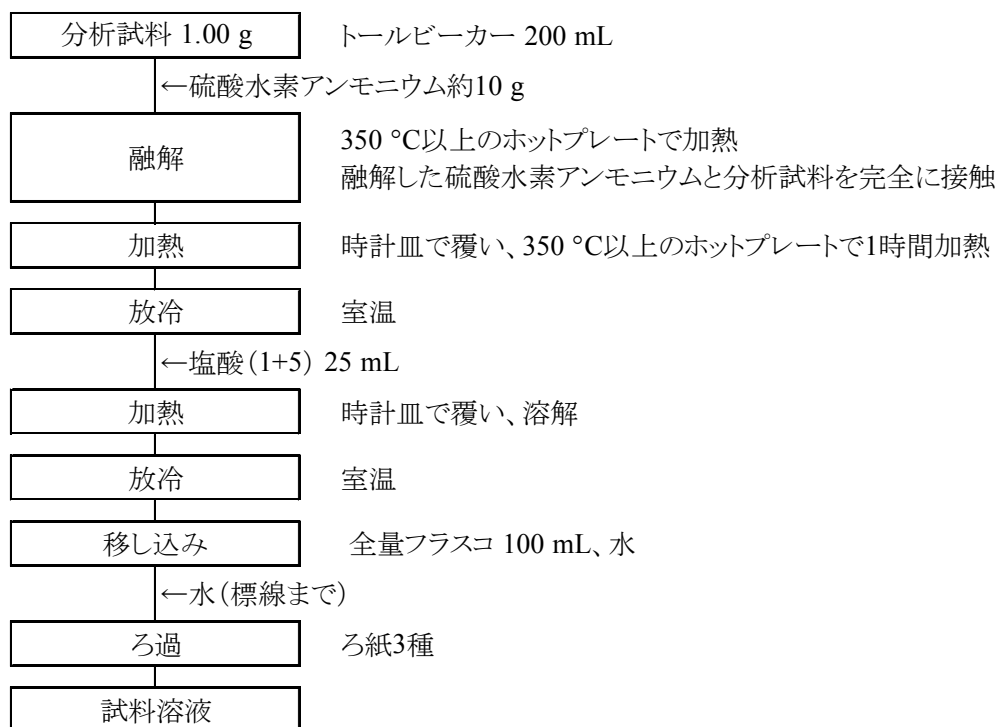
分析試料 1.00 g
トールビーカー 200 mL

←硫酸水素アンモニウム約10 g

融解
350 °C以上のホットプレートで加熱
融解した硫酸水素アンモニウムと分析試料を完全に接触

加熱
時計皿で覆い、350 °C以上のホットプレートで1時間加熱

放冷
室温

←塩酸(1+5) 25 mL

加熱
時計皿で覆い、溶解

放冷
室温

移し込み
全量フラスコ 100 mL、水

←水(標線まで)

ろ過
ろ紙3種

試料溶液